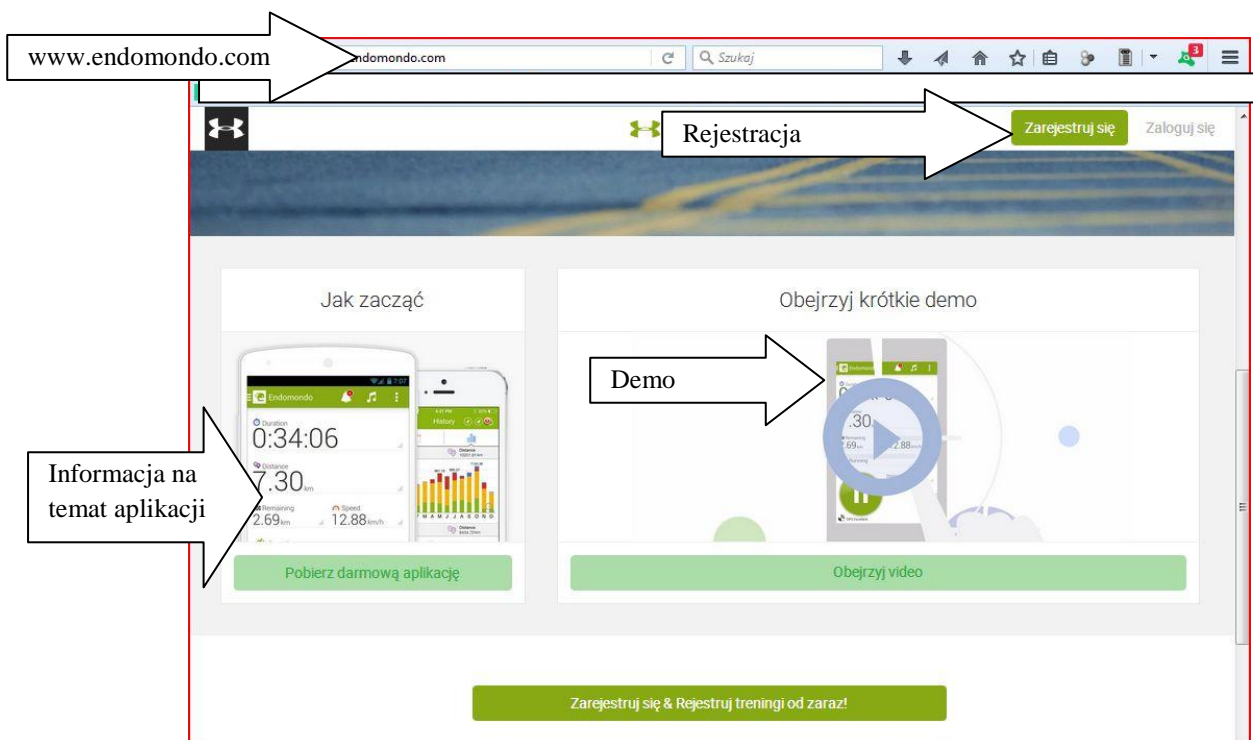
www.endomondo.com

ndomondo.com

Szukaj

3

Rejestracja

Zarejestruj się

Zaloguj się

Jak zacząć

Endomondo

Duration
0:34:06

Distance
7.30km

Remaining
2.69km

Speed
12.88km/h

History

Informacja na temat aplikacji

Pobierz darmową aplikację

Obejrzyj krótkie demo

Demo

Endomondo

.30

.69

2.88

Obejrzyj video

Zarejestruj się & Rejestruj treningi od zaraz!